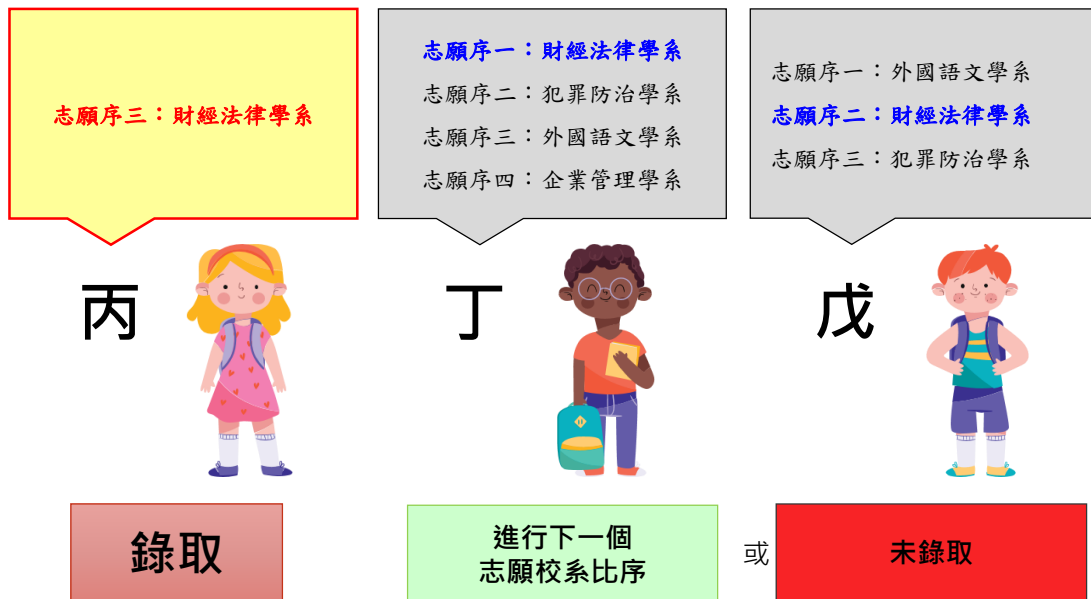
志願序三：財經法律學系

丙

錄取

志願序一：財經法律學系
志願序二：犯罪防治學系
志願序三：外國語文學系
志願序四：企業管理學系

丁

進行下一個
志願校系比序

或

志願序一：外國語文學系
志願序二：財經法律學系
志願序三：犯罪防治學系

戊

未錄取